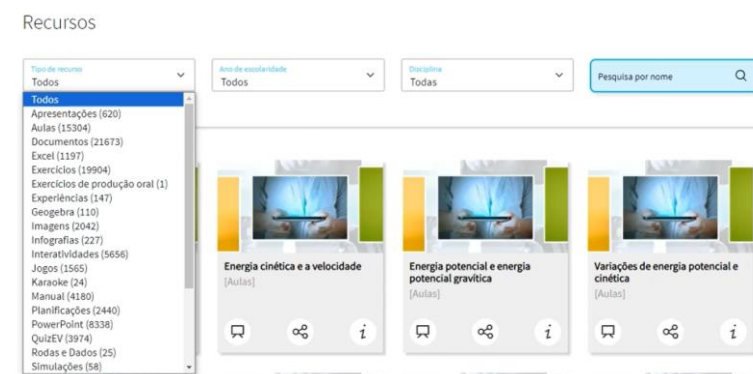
Recursos

Tipo de recurso
Todos

Ano de escolaridade
Todos

Disciplina
Todas

Pesquisa por nome

Todos
Apresentações (620)
Aulas (15304)
Documentos (21673)
Excel (1197)
Exercícios (19904)
Exercícios de produção oral (1)
Experiências (147)
Geogebra (110)
Imagens (2042)
Infografias (227)
Interatividades (5656)
Jogos (1565)
Karaoke (24)
Manual (4180)
Planificações (2440)
PowerPoint (8338)
QuizEV (3974)
Rodas e Dados (25)
Simulações (58)

Energia cinética e a velocidade
[Aulas]

Energia potencial e energia potencial gravítica
[Aulas]

Variações de energia potencial e cinética
[Aulas]